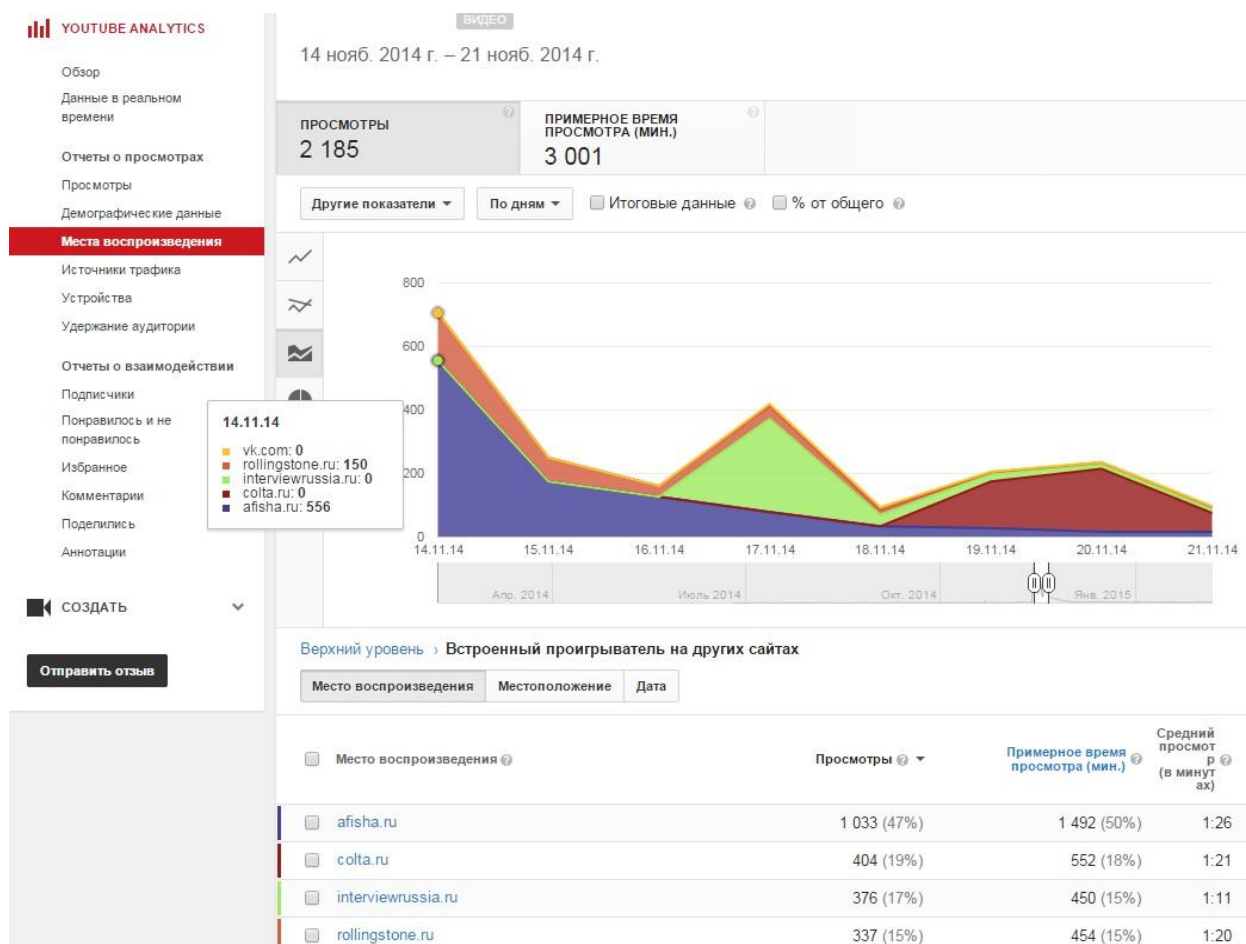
YOUTUBE ANALYTICS

Обзор
Данные в реальном времени

Отчеты о просмотрах
Просмотры
Демографические данные
Места воспроизведения
Источники трафика
Устройства
Удержание аудитории

Отчеты о взаимодействии
Подписчики
Понравилось и не понравилось
Избранное
Комментарии
Поделились
Аннотации

СОЗДАТЬ

Отправить отзыв

ВИДЕО
14 нояб. 2014 г. – 21 нояб. 2014 г.

ПРОСМОТРЫ
2 185

ПРИМЕРНОЕ ВРЕМЯ ПРОСМОТРА (МИН.)
3 001

Другие показатели ▾ По дням ▾ Итоговые данные % от общего

14.11.14
vk.com: 0
rollingstone.ru: 150
interviewrussia.ru: 0
colta.ru: 0
afisha.ru: 556

800
600
400
200
0

14.11.14 15.11.14 16.11.14 17.11.14 18.11.14 19.11.14 20.11.14 21.11.14

Апр. 2014 Июль 2014 Окт. 2014 Янв. 2015

Верхний уровень › Встроенный проигрыватель на других сайтах

Место воспроизведения | Местоположение | Дата

| Место воспроизведения | Просмотры ▾ | Примерное время просмотра (мин.) | Средний просмотр (в минутах) |
|---|---|---|---|
| afisha.ru | 1 033 (47%) | 1 492 (50%) | 1:26 |
| colta.ru | 404 (19%) | 552 (18%) | 1:21 |
| interviewrussia.ru | 376 (17%) | 450 (15%) | 1:11 |
| rollingstone.ru | 337 (15%) | 454 (15%) | 1:20 |